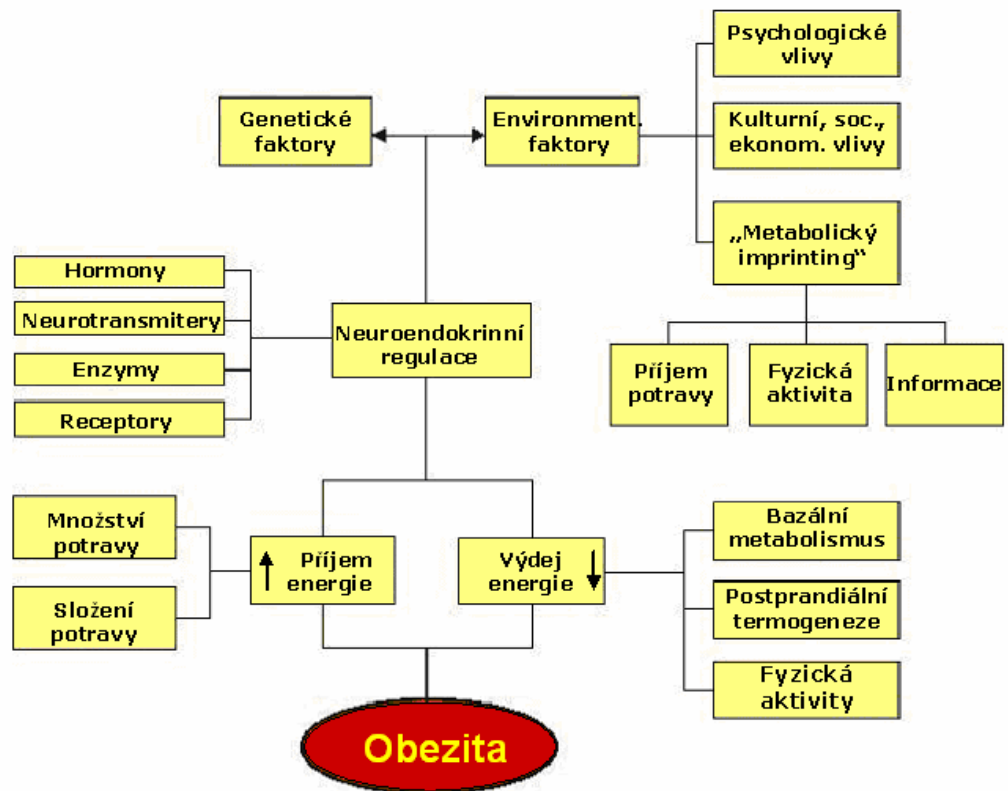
Psychologické vlivy

Genetické faktory

Environment. faktory

Kulturní, soc., ekonom. vlivy

„Metabolický imprinting"

Hormony

Neurotransmitery

Enzymy

Receptory

Neuroendokrinní regulace

Příjem potravy

Fyzická aktivita

Informace

Množství potravy

Složení potravy

Příjem energie

Výdej energie

Bazální metabolismus

Postprandiální termogeneze

Fyzická aktivity

Obezita